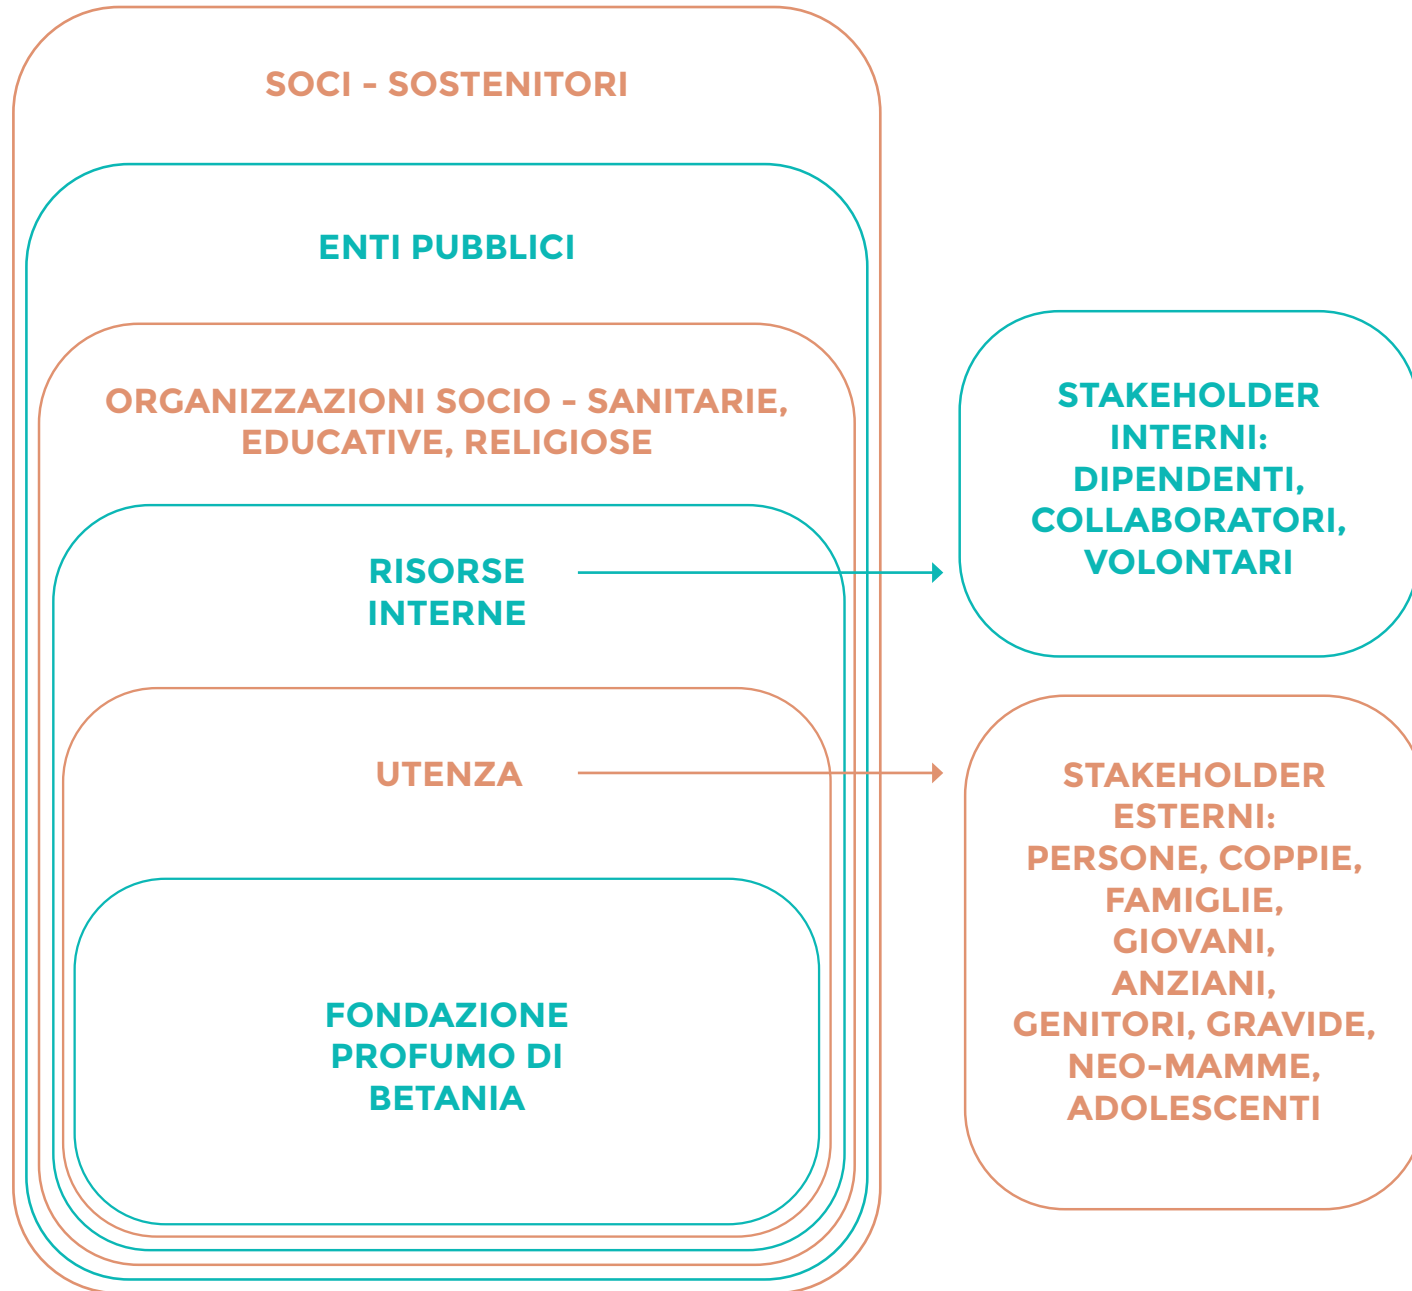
SOCI - SOSTENITORI

ENTI PUBBLICI

ORGANIZZAZIONI SOCIO - SANITARIE, EDUCATIVE, RELIGIOSE

RISORSE INTERNE

UTENZA

FONDAZIONE PROFUMO DI BETANIA

STAKEHOLDER INTERNI: DIPENDENTI, COLLABORATORI, VOLONTARI

STAKEHOLDER ESTERNI: PERSONE, COPPIE, FAMIGLIE, GIOVANI, ANZIANI, GENITORI, GRAVIDE, NEO-MAMME, ADOLESCENTI